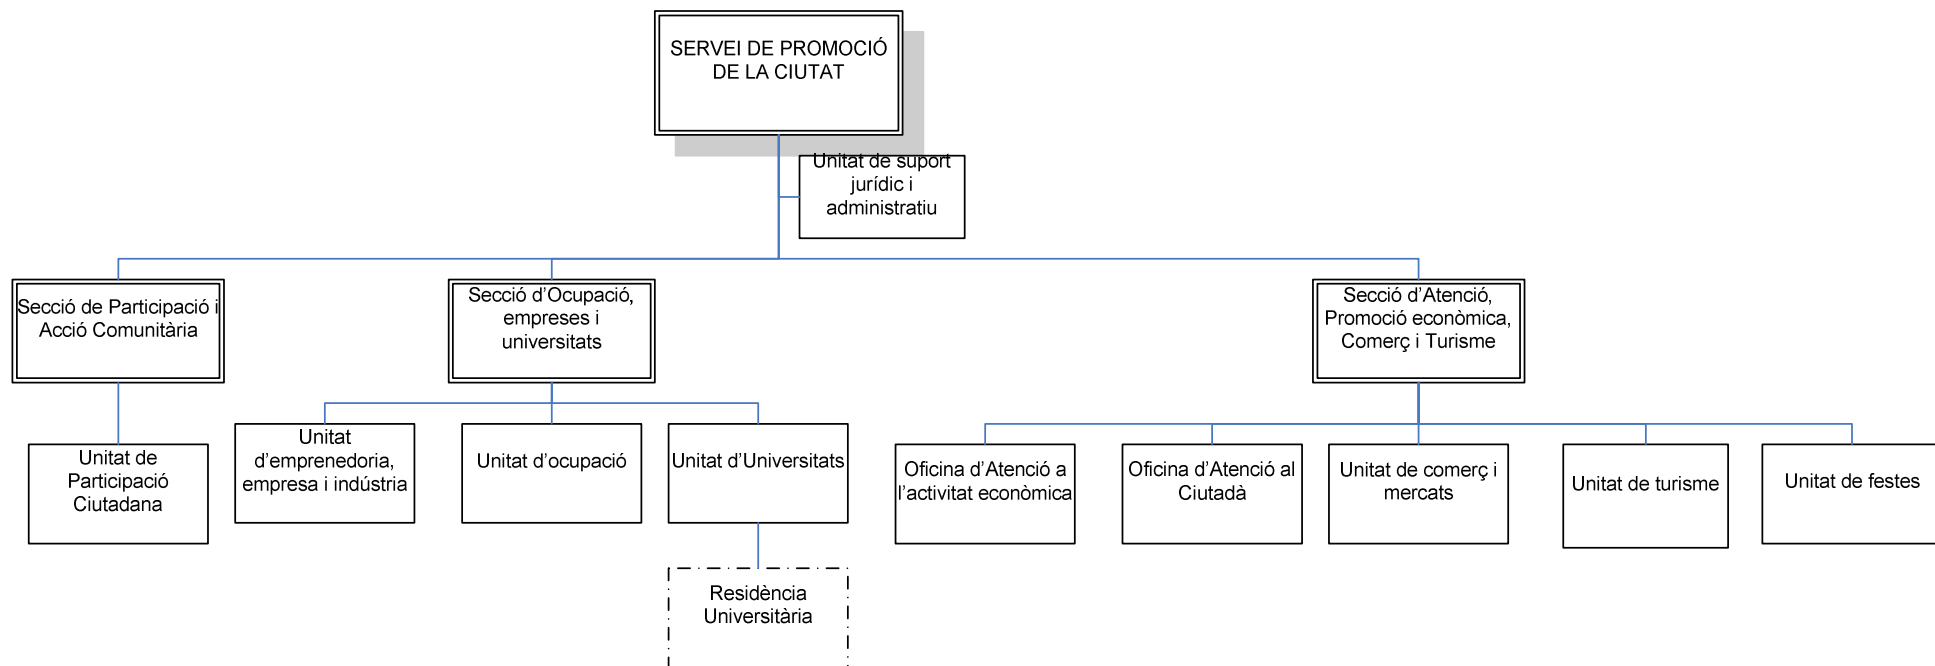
SERVEI DE PROMOCIÓ DE LA CIUTAT

Unitat de suport jurídic i administratiu

Secció de Participació i Acció Comunitària

Secció d'Ocupació, empreses i universitats

Secció d'Atenció, Promoció econòmica, Comerç i Turisme

Unitat de Participació Ciutadana

Unitat d'emprenedoria, empresa i indústria

Unitat d'ocupació

Unitat d'Universitats

Residència Universitària

Oficina d'Atenció a l'activitat econòmica

Oficina d'Atenció al Ciutadà

Unitat de comerç i mercats

Unitat de turisme

Unitat de festes